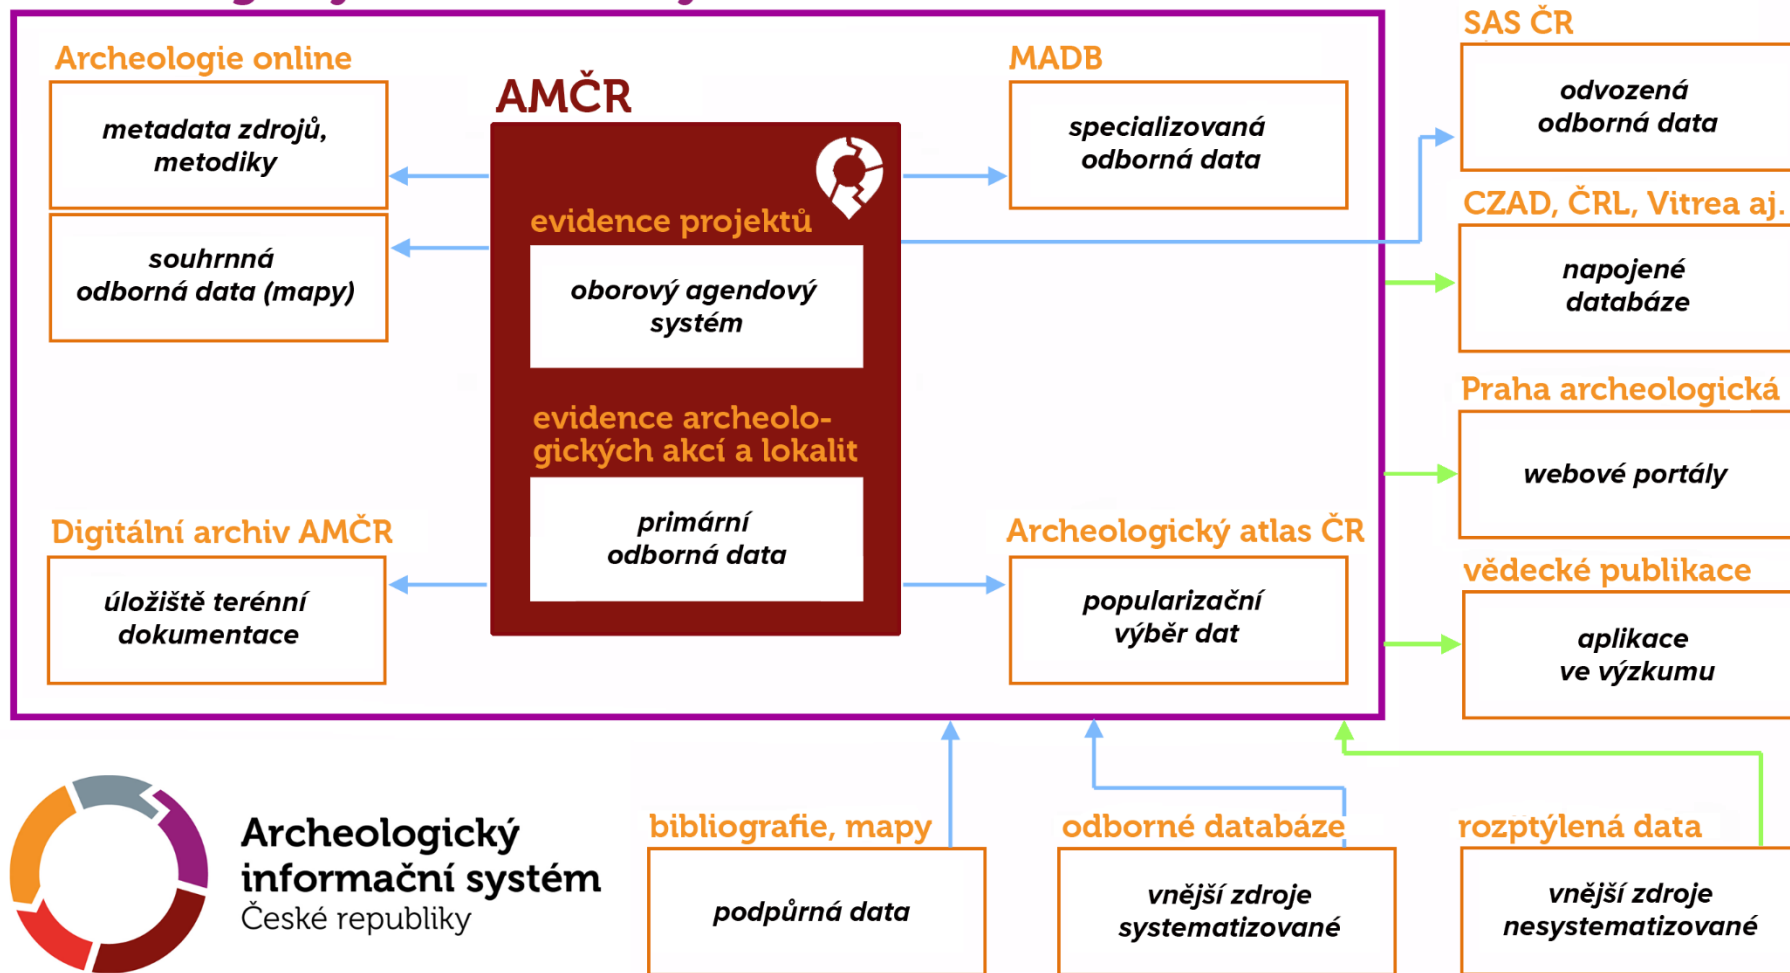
Archeologie online

metadata zdrojů, metodiky

souhrnná odborná data (mapy)

AMČR

evidence projektů

oborový agendový systém

evidence archeologických akcí a lokalit

primární odborná data

MADB

specializovaná odborná data

SAS ČR

odvozená odborná data

CZAD, ČRL, Vitrea aj.

napojené databáze

Praha archeologická

webové portály

Digitální archiv AMČR

úložiště terénní dokumentace

Archeologický atlas ČR

popularizační výběr dat

vědecké publikace

aplikace ve výzkumu

Archeologický informační systém České republiky

bibliografie, mapy

podpůrná data

odborné databáze

vnější zdroje systematizované

rozptýlená data

vnější zdroje nesystematizované